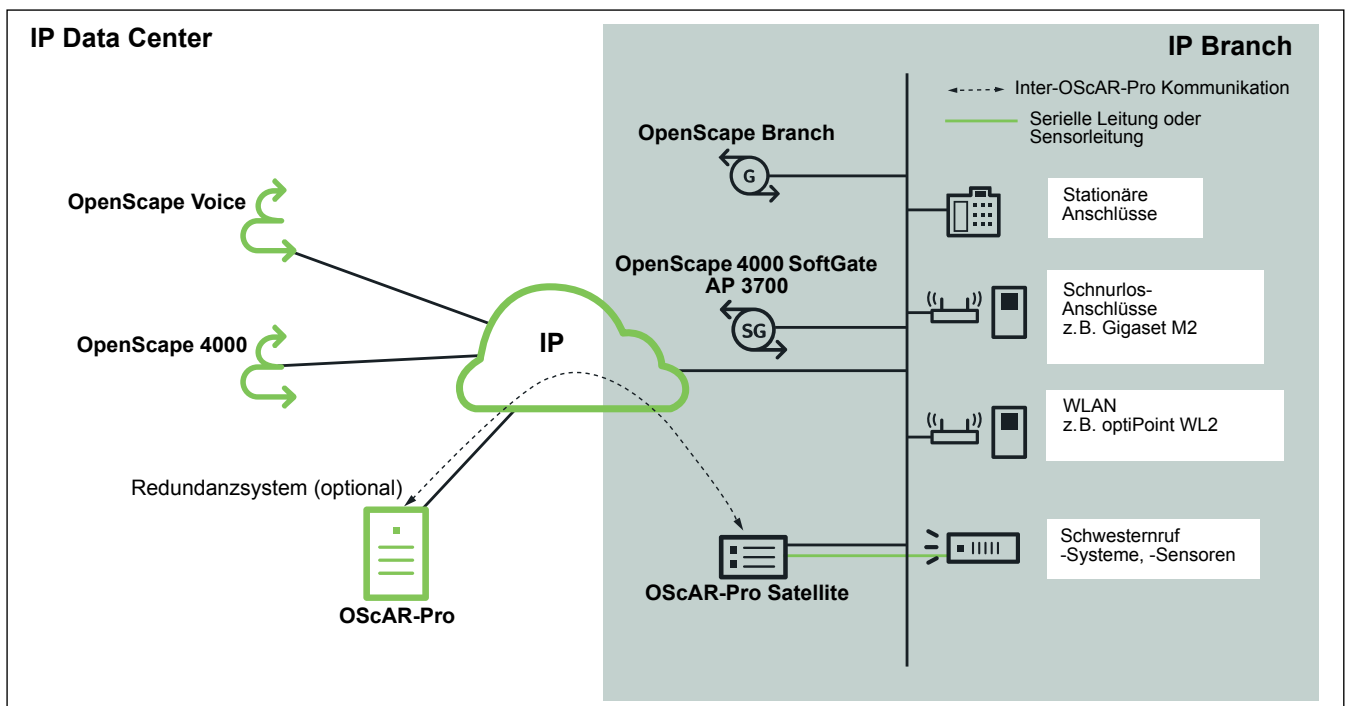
IP Data Center

IP Branch

Inter-OScAR-Pro Kommunikation

Serielle Leitung oder Sensorleitung

OpenScape Branch

G

OpenScape Voice

Stationäre Anschlüsse

OpenScape 4000 SoftGate AP 3700

Schnurlos-Anschlüsse z.B. Gigaset M2

SG

OpenScape 4000

IP

WLAN z.B. optiPoint WL2

Redundanzsystem (optional)

Schwesternruf -Systeme, -Sensoren

OScAR-Pro Satellite

OScAR-Pro